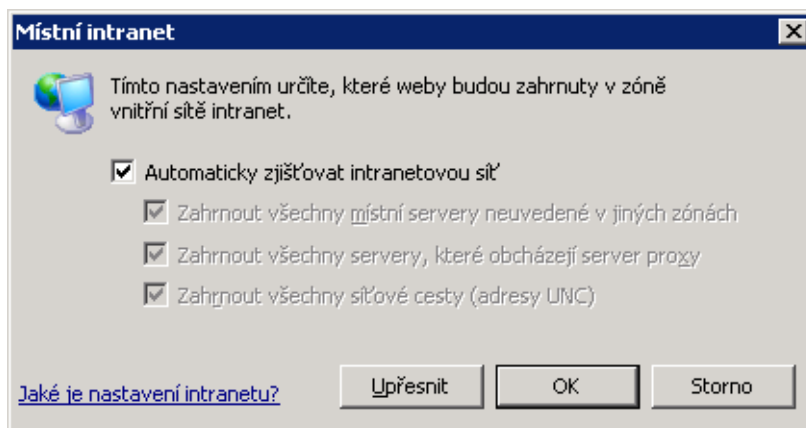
Místní intranet

Tímto nastavením určíte, které weby budou zahrnuty v zóně vnitřní sítě intranet.

Automaticky zjišťovat intranetovou síť

Zahrnout všechny místní servery neuvedené v jiných zónách

Zahrnout všechny servery, které obcházejí server proxy

Zahrnout všechny síťové cesty (adresy UNC)

Jaké je nastavení intranetu?

Upřesnit

OK

Storno